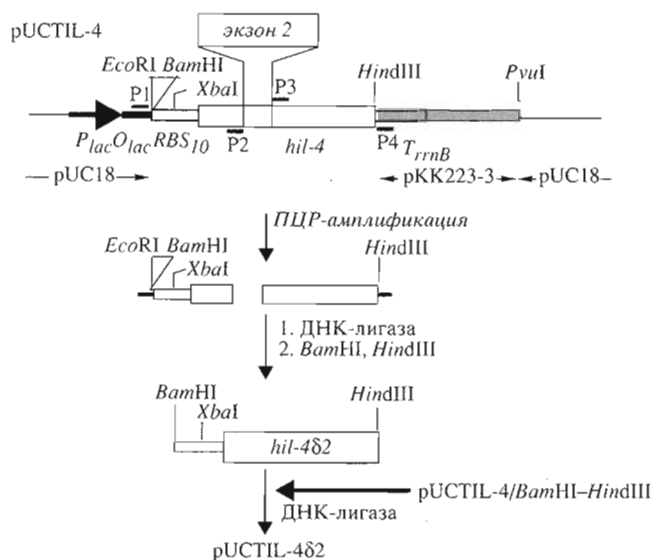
pUCTIL-4

экзон 2

EcoRI BamHI

XbaI

P1

P3

HindIII

PvuI

$P_{lac}O_{lac}RBS_{10}$

P2

hil-4

P4 $T_{rrnB}$

— pUC18 →

← pKK223-3 → ← pUC18 —

ПЦР-амплификация

EcoRI BamHI

XbaI

HindIII

1. ДНК-лигаза
2. BamHI, HindIII

BamHI

XbaI

HindIII

hil-4δ2

pUCTIL-4/BamHI–HindIII

ДНК-лигаза

pUCTIL-4δ2